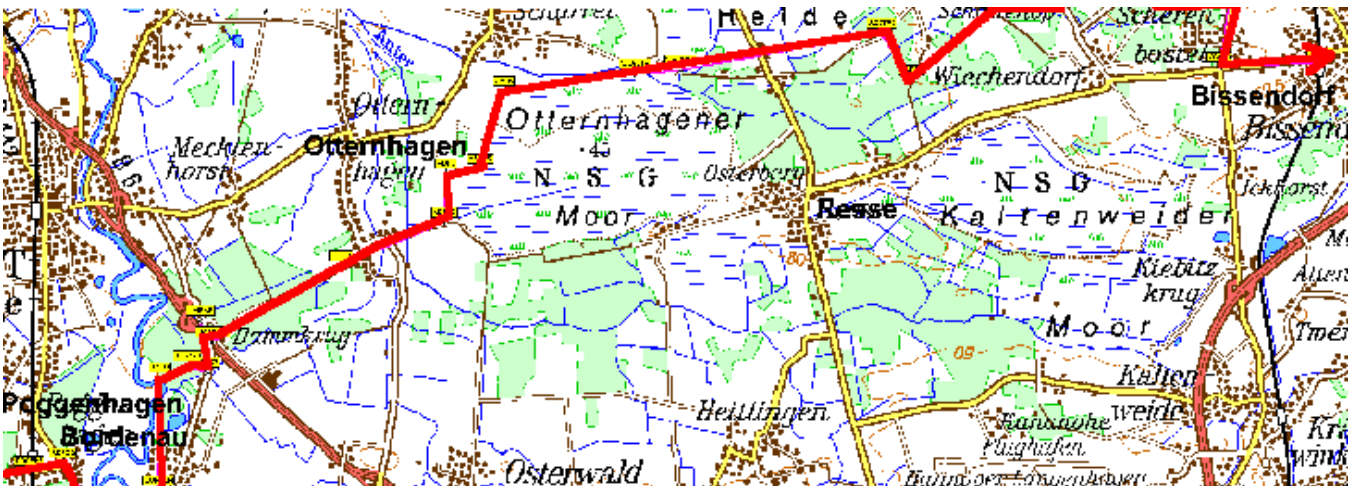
Scharrel
Heide
Scheren
Scheren bostel
Wiechendorf
Bissendorf
Bissend
Ottern
Otternhagen
hagen
Ottern hagener
45
N S G
Moor
Osterberg
Mecklen horst
Resse
N S G
Kaltenweider
Jehorst
Kiebitz krug
Moor
Kalten weide
Dinkelkrug
Poggenhagen
Bordenau
Heitlinnen
Osterwald
Flughafen
Kra
Auen
60
Anter